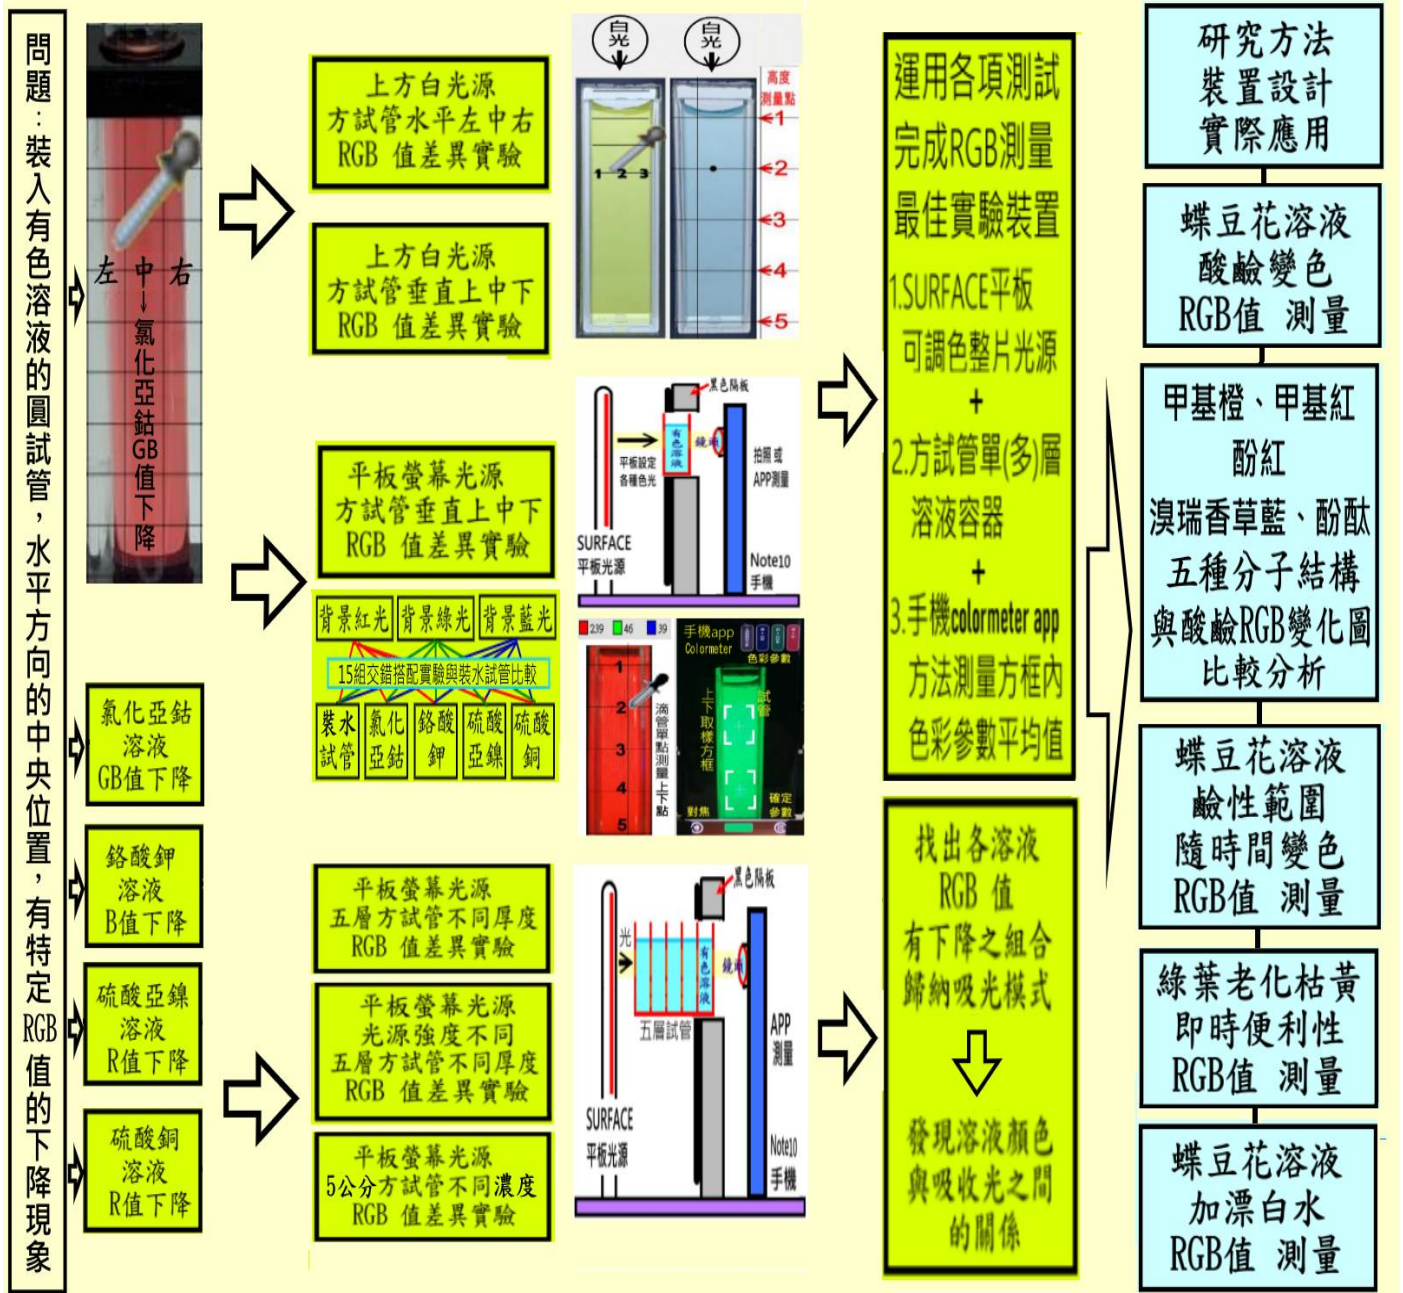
問題：裝入有色溶液的圓試管，水平方向的中央位置，有特定RGB值的下降現象

左 中 右

氯化亞鈷GB值下降

氯化亞鈷溶液GB值下降

鉻酸鉀溶液B值下降

硫酸亞鎳溶液R值下降

硫酸銅溶液R值下降

上方白光源方試管水平左中右RGB 值差異實驗

上方白光源方試管垂直上中下RGB 值差異實驗

白光 白光

1 2 3

高度測量點 1 2 3 4 5

平板螢幕光源方試管垂直上中下RGB 值差異實驗

背景紅光 背景綠光 背景藍光

15組交錯搭配實驗與裝水試管比較

裝水試管 氯化亞鈷 鉻酸鉀 硫酸亞鎳 硫酸銅

黑色隔板

有色溶液

鏡頭

平板設定各種色光

拍照或APP測量

SURFACE平板光源

Note10手機

239 46 39

手機app Colormeter 色彩參數

1 2 3 4 5

滴管單點測量上下點

上下取樣方框

試管

對焦

確定參數

平板螢幕光源五層方試管不同厚度RGB 值差異實驗

平板螢幕光源光源強度不同五層方試管不同厚度RGB 值差異實驗

平板螢幕光源5公分方試管不同濃度RGB 值差異實驗

黑色隔板

光

有色溶液

鏡頭

五層試管

APP測量

SURFACE平板光源

Note10手機

運用各項測試完成RGB測量最佳實驗裝置

1.SURFACE平板可調色整片光源
+
2.方試管單(多)層溶液容器
+
3.手機colormeter app方法測量方框內色彩參數平均值

找出各溶液RGB 值有下降之組合歸納吸光模式

發現溶液顏色與吸收光之間的關係

研究方法裝置設計實際應用

蝶豆花溶液酸鹼變色RGB值 測量

甲基橙、甲基紅酚紅溴瑞香草藍、酚酞五種分子結構與酸鹼RGB變化圖比較分析

蝶豆花溶液鹼性範圍隨時間變色RGB值 測量

綠葉老化枯黃即時便利性RGB值 測量

蝶豆花溶液加漂白水RGB值 測量